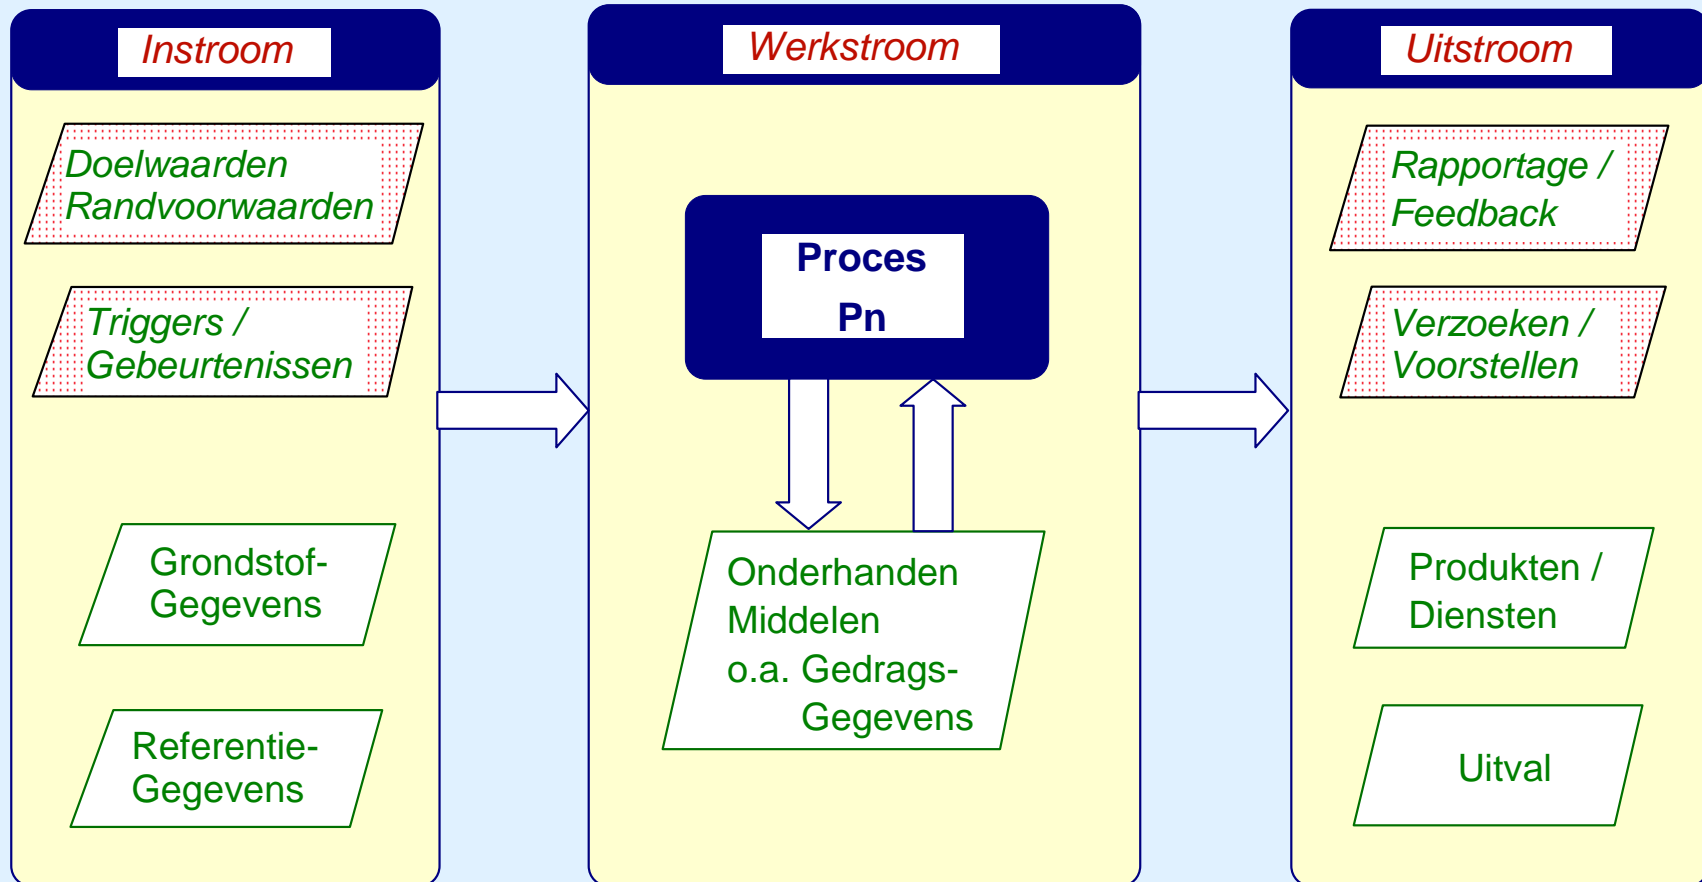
Instroom

Doelwaarden Randvoorwaarden

Triggers / Gebeurtenissen

Grondstof-Gegevens

Referentie-Gegevens

Werkstroom

Proces Pn

Onderhanden Middelen o.a. Gedrags-Gegevens

Uitstroom

Rapportage / Feedback

Verzoeken / Voorstellen

Produkten / Diensten

Uitval